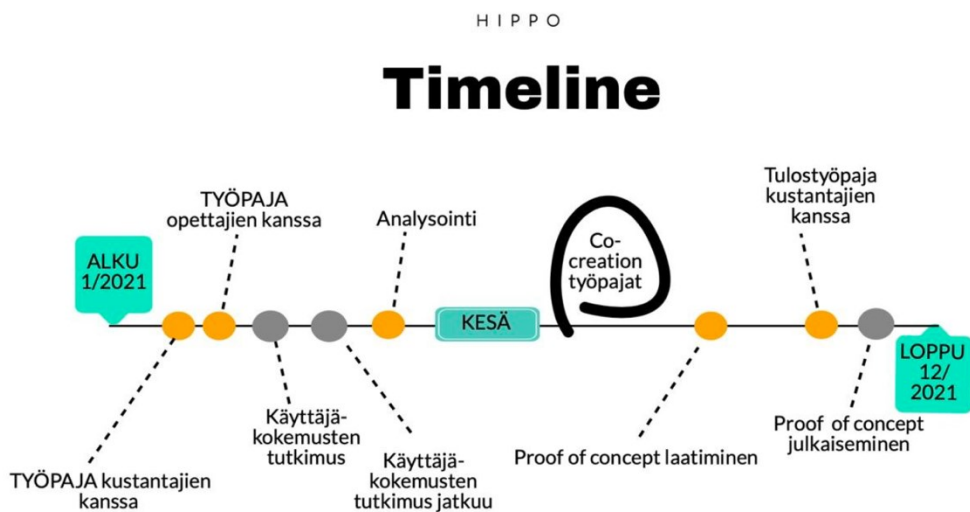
HIPPO

Timeline

ALKU 1/2021

TYÖPAJA opettajien kanssa

Analysointi

Co-creation työpajat

Tulostyöpaja kustantajien kanssa

KESÄ

LOPPU 12/ 2021

TYÖPAJA kustantajien kanssa

Käyttäjäkokemusten tutkimus

Käyttäjäkokemusten tutkimus jatkuu

Proof of concept laatiminen

Proof of concept julkaiseminen